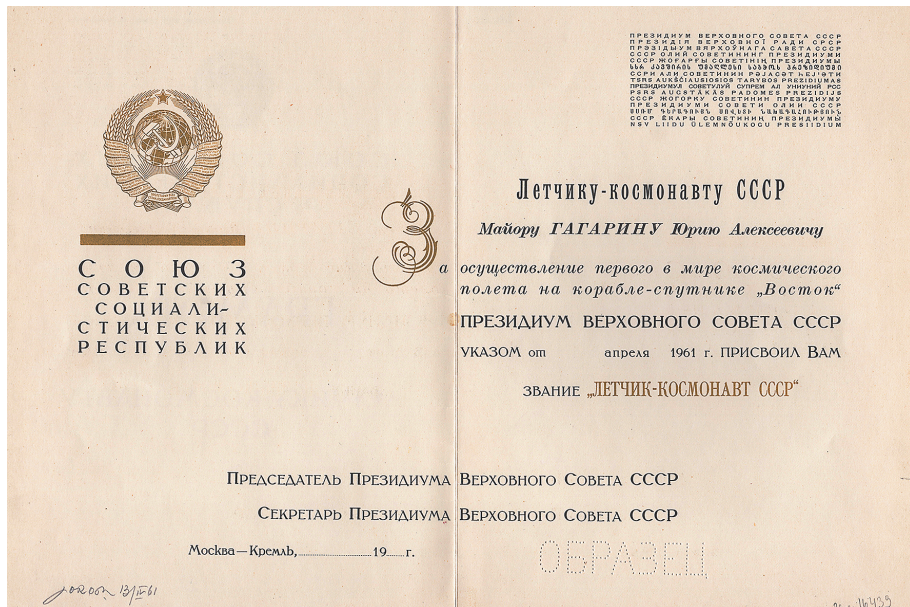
СОЮЗ СОВЕТСКИХ СОЦИАЛИСТИЧЕСКИХ РЕСПУБЛИК

ПРЕЗИДИУМ ВЕРХОВНОГО СОВЕТА СССР
ПРЕЗИДІЯ ВЕРХОВНОЇ РАДИ СРСР
ПРЭЗІДЫУМ ВЯРХОЎНАГА САВЕТА СССР
СССР ОЛИЙ СОВЕТИНИНГ ПРЕЗИДИУМИ
СССР ЖОҒАРҒЫ СОВЕТІНІҢ ПРЕЗИДИУМЫ
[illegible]
ССРИ АЛИ СОВЕТИНИН РӘЈАСӘТ ҺЕЈ'ӘТИ
TSRS AUKŠČIAUSIOSIOS TARYBOS PREZIDIUMAS
ПРЕЗИДИУМУЛ СОВЕТУЛУЙ СУПРЕМ АЛ УНИУНИЙ РСС
PSRS AUGSTĀKĀS PADOMES PREZIDIJS
СССР ЖОГОРКУ СОВЕТИНИН ПРЕЗИДИУМУ
ПРЕЗИДИУМИ СОВЕТИ ОЛИИ СССР
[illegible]
СССР ЕКАРЫ СОВЕТИНИҢ ПРЕЗИДИУМЫ
NSV LIIDU ÜLEMNÕUKOGU PRESIDIUM

Летчику-космонавту СССР

Майору ГАГАРИНУ Юрию Алексеевичу

За осуществление первого в мире космического полета на корабле-спутнике „Восток"

ПРЕЗИДИУМ ВЕРХОВНОГО СОВЕТА СССР

УКАЗОМ от апреля 1961 г. ПРИСВОИЛ ВАМ

ЗВАНИЕ „ЛЕТЧИК-КОСМОНАВТ СССР"

Председатель Президиума Верховного Совета СССР

Секретарь Президиума Верховного Совета СССР

Москва—Кремль, 19 г.

ОБРАЗЕЦ

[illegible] 13/IV 61

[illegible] 16433